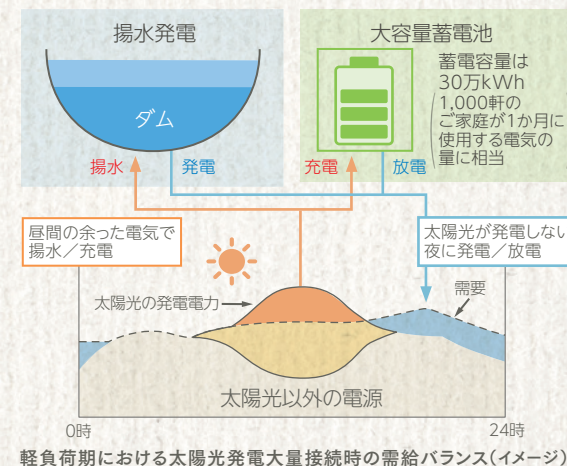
揚水発電

ダム

揚水　発電

大容量蓄電池

蓄電容量は30万kWh
1,000軒のご家庭が1か月に使用する電気の量に相当

充電　放電

昼間の余った電気で揚水／充電

太陽光が発電しない夜に発電／放電

太陽光の発電電力

需要

太陽光以外の電源

0時

24時

軽負荷期における太陽光発電大量接続時の需給バランス（イメージ）